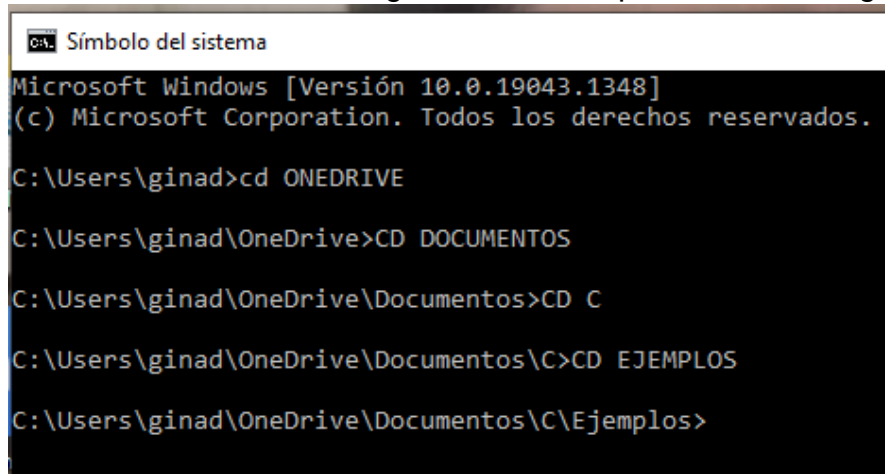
Símbolo del sistema

Microsoft Windows [Versión 10.0.19043.1348]
(c) Microsoft Corporation. Todos los derechos reservados.

C:\Users\ginad>cd ONEDRIVE

C:\Users\ginad\OneDrive>CD DOCUMENTOS

C:\Users\ginad\OneDrive\Documentos>CD C

C:\Users\ginad\OneDrive\Documentos\C>CD EJEMPLOS

C:\Users\ginad\OneDrive\Documentos\C\Ejemplos>